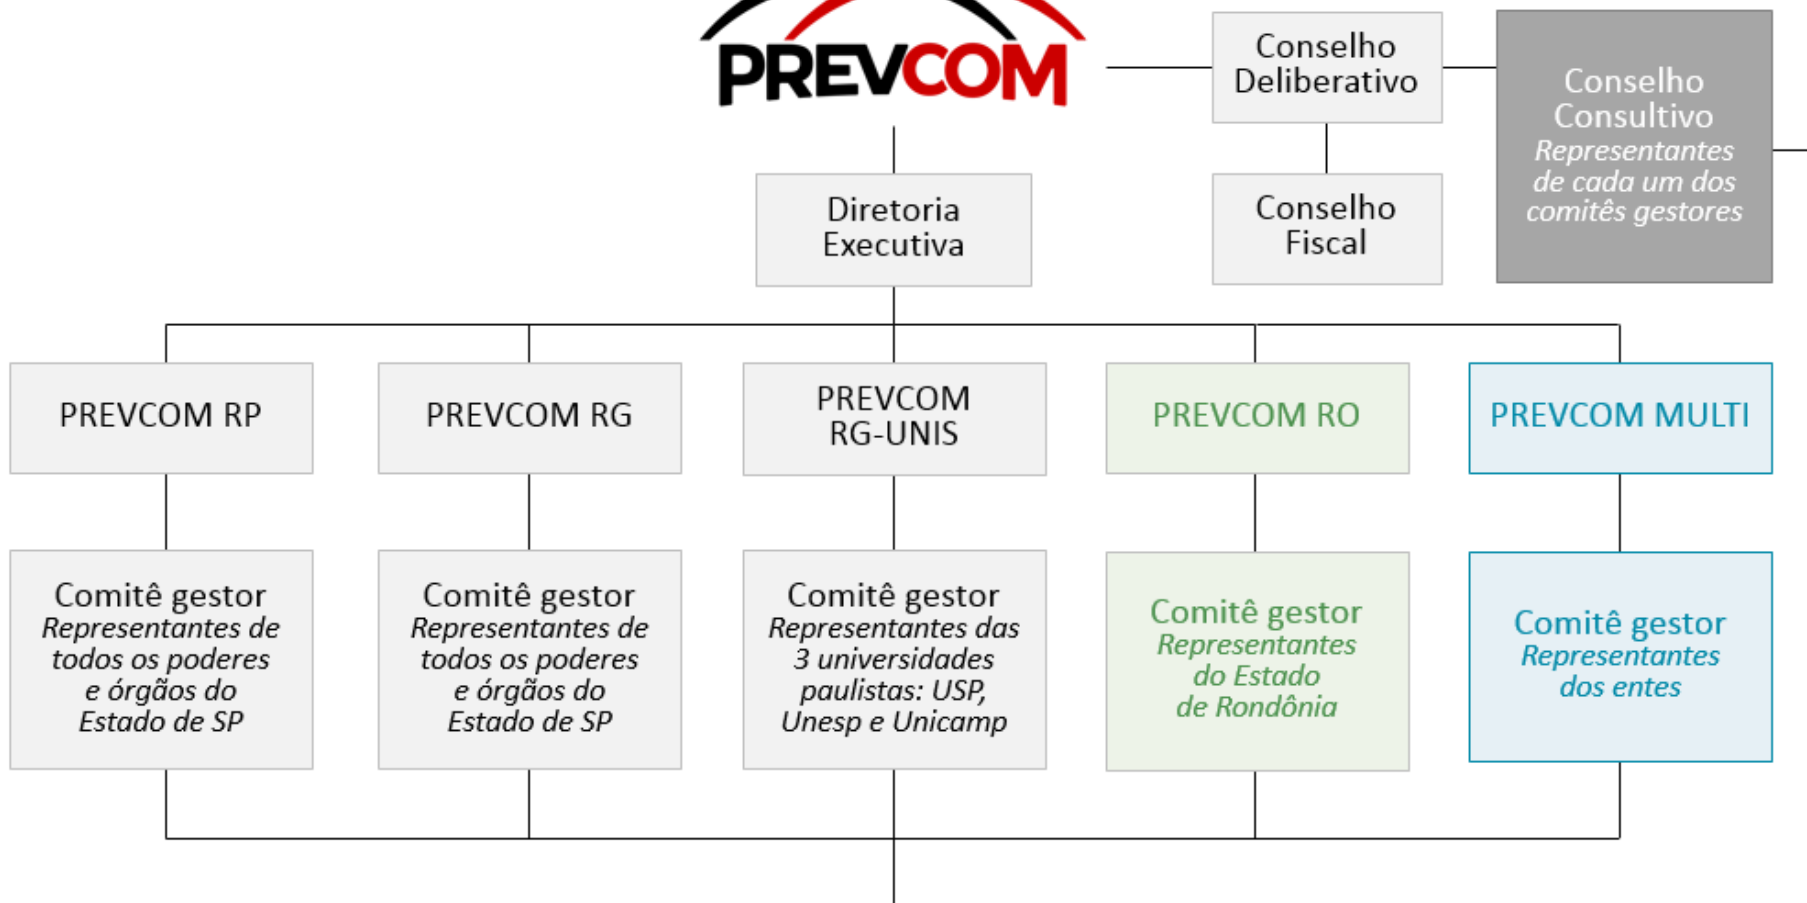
PREVCOM

Conselho Deliberativo

Conselho Consultivo
Representantes de cada um dos comitês gestores

Diretoria Executiva

Conselho Fiscal

PREVCOM RP

PREVCOM RG

PREVCOM RG-UNIS

PREVCOM RO

PREVCOM MULTI

Comitê gestor
Representantes de todos os poderes e órgãos do Estado de SP

Comitê gestor
Representantes de todos os poderes e órgãos do Estado de SP

Comitê gestor
Representantes das 3 universidades paulistas: USP, Unesp e Unicamp

Comitê gestor
Representantes do Estado de Rondônia

Comitê gestor
Representantes dos entes